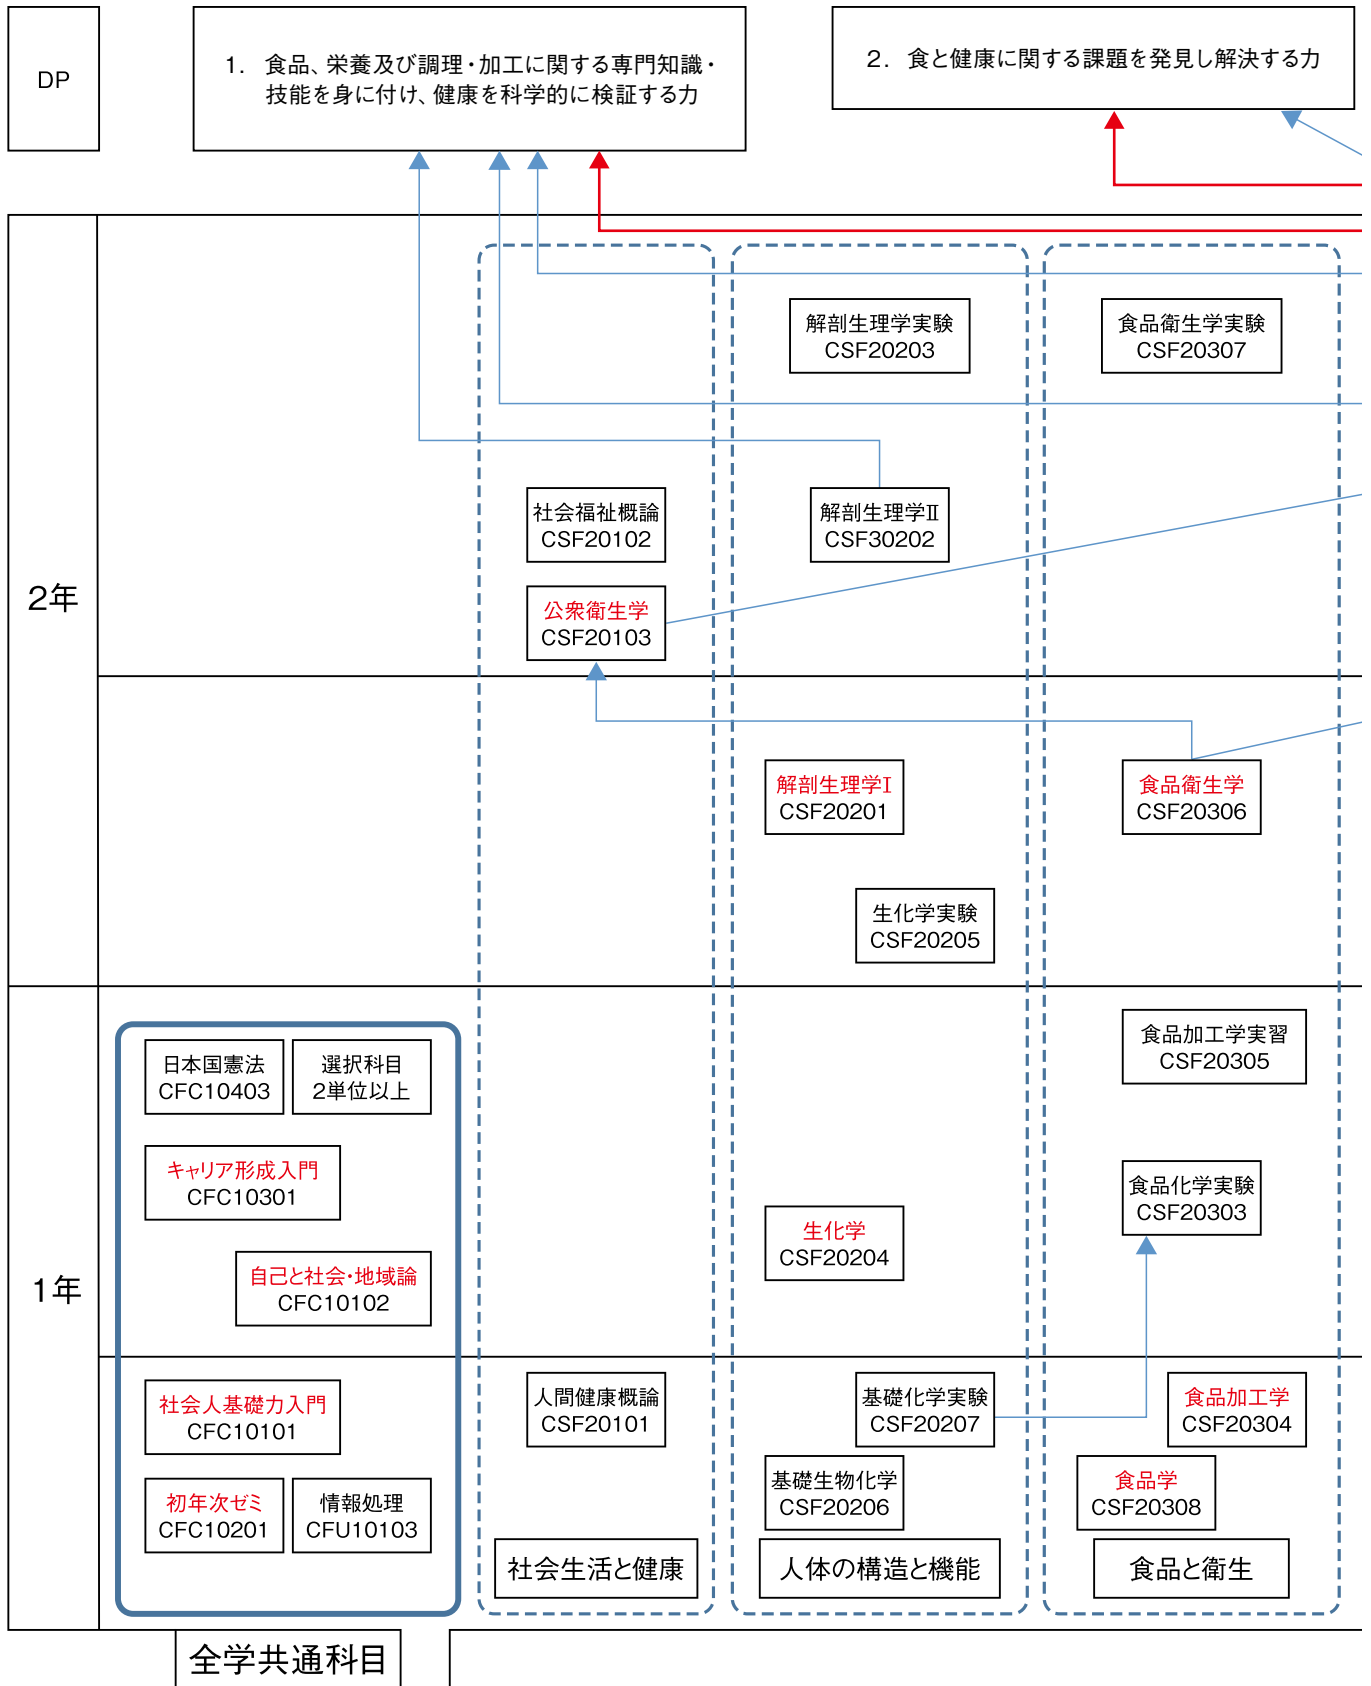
DP

1. 食品、栄養及び調理・加工に関する専門知識・技能を身に付け、健康を科学的に検証する力

2. 食と健康に関する課題を発見し解決する力

2年

解剖生理学実験
CSF20203

食品衛生学実験
CSF20307

社会福祉概論
CSF20102

解剖生理学Ⅱ
CSF30202

公衆衛生学
CSF20103

解剖生理学Ⅰ
CSF20201

食品衛生学
CSF20306

生化学実験
CSF20205

1年

日本国憲法
CFC10403

選択科目
2単位以上

キャリア形成入門
CFC10301

自己と社会・地域論
CFC10102

食品加工学実習
CSF20305

食品化学実験
CSF20303

生化学
CSF20204

社会人基礎力入門
CFC10101

初年次ゼミ
CFC10201

情報処理
CFU10103

人間健康概論
CSF20101

基礎化学実験
CSF20207

基礎生物化学
CSF20206

食品加工学
CSF20304

食品学
CSF20308

社会生活と健康

人体の構造と機能

食品と衛生

全学共通科目